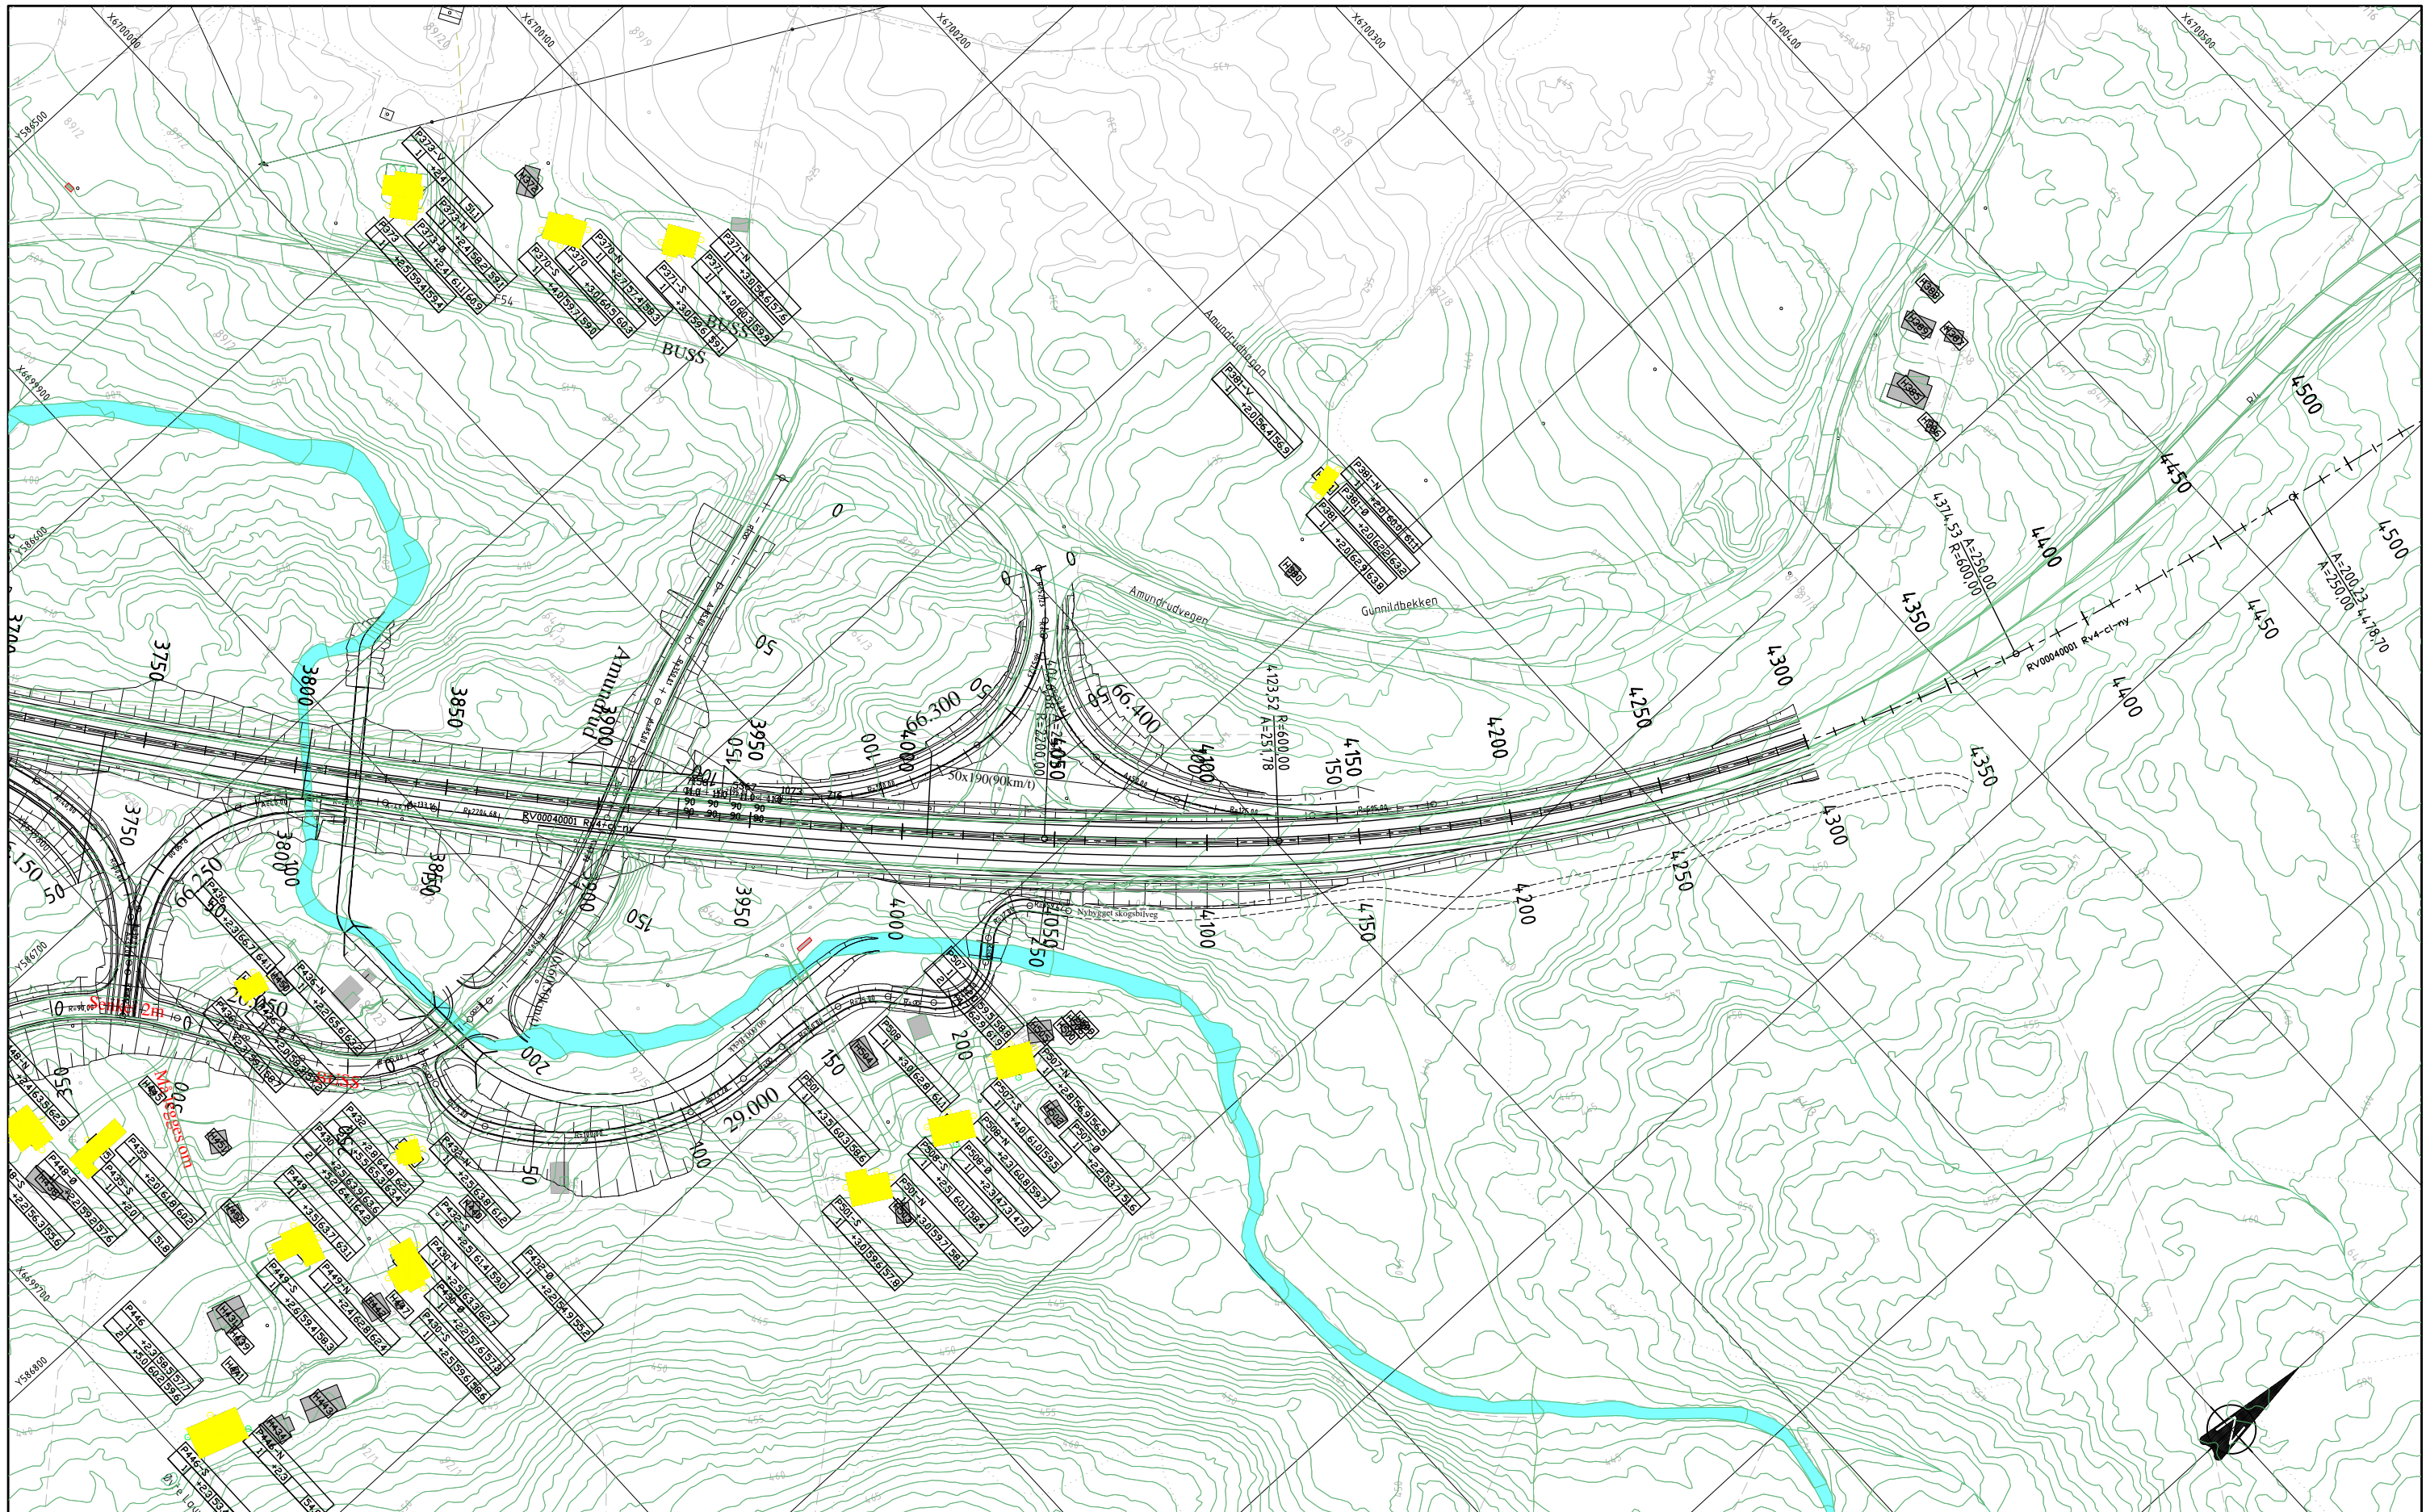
X6700000
X6700100
X6700200
X6700300
X6700400
X6700500
Y586500
Y586600
Y586700
Y586800
X6699900
X6699700
P372-V
P373-N
P373-Ø
P373
P370-N
P370
P370-S
P371-N
P371
P371-S
BUSS
BUSS
Amundrudvegen
P381-V
P381-N
P381-Ø
P381
H380
Amundrudvegen
Gunnildbekken
H388
H389
H387
H385
H386
4500
4450
4400
4350
4300
4250
4200
4150
4100
4050
4000
3950
3900
3850
3800
3750
3700
4374,53 A=250,00 R=600,00
A=200,23 A=250,00 4478,70
RV00040001 Rv4-cl-ny
4123,52 R=600,00 A=251,78
66.300
66.400
66.250
50x190(90km/t)
RV00040001 Rv4-cl-ny
Amundrud
Nybygget skogsbilveg
29.000
150
100
200
50
0
P436
P436-N
P432
P430
P435
P448-Ø
P449
P449-S
P449-N
P446
P446-S
P432-N
P432-S
P432-Ø
P430-N
P430-Ø
P430-S
P501
P501-S
P501-N
P506
P507
P507-N
P507-Ø
P507-S
P508-N
P508-Ø
P508-S
H504
BUSS
Sentler 2m
Mål egges om